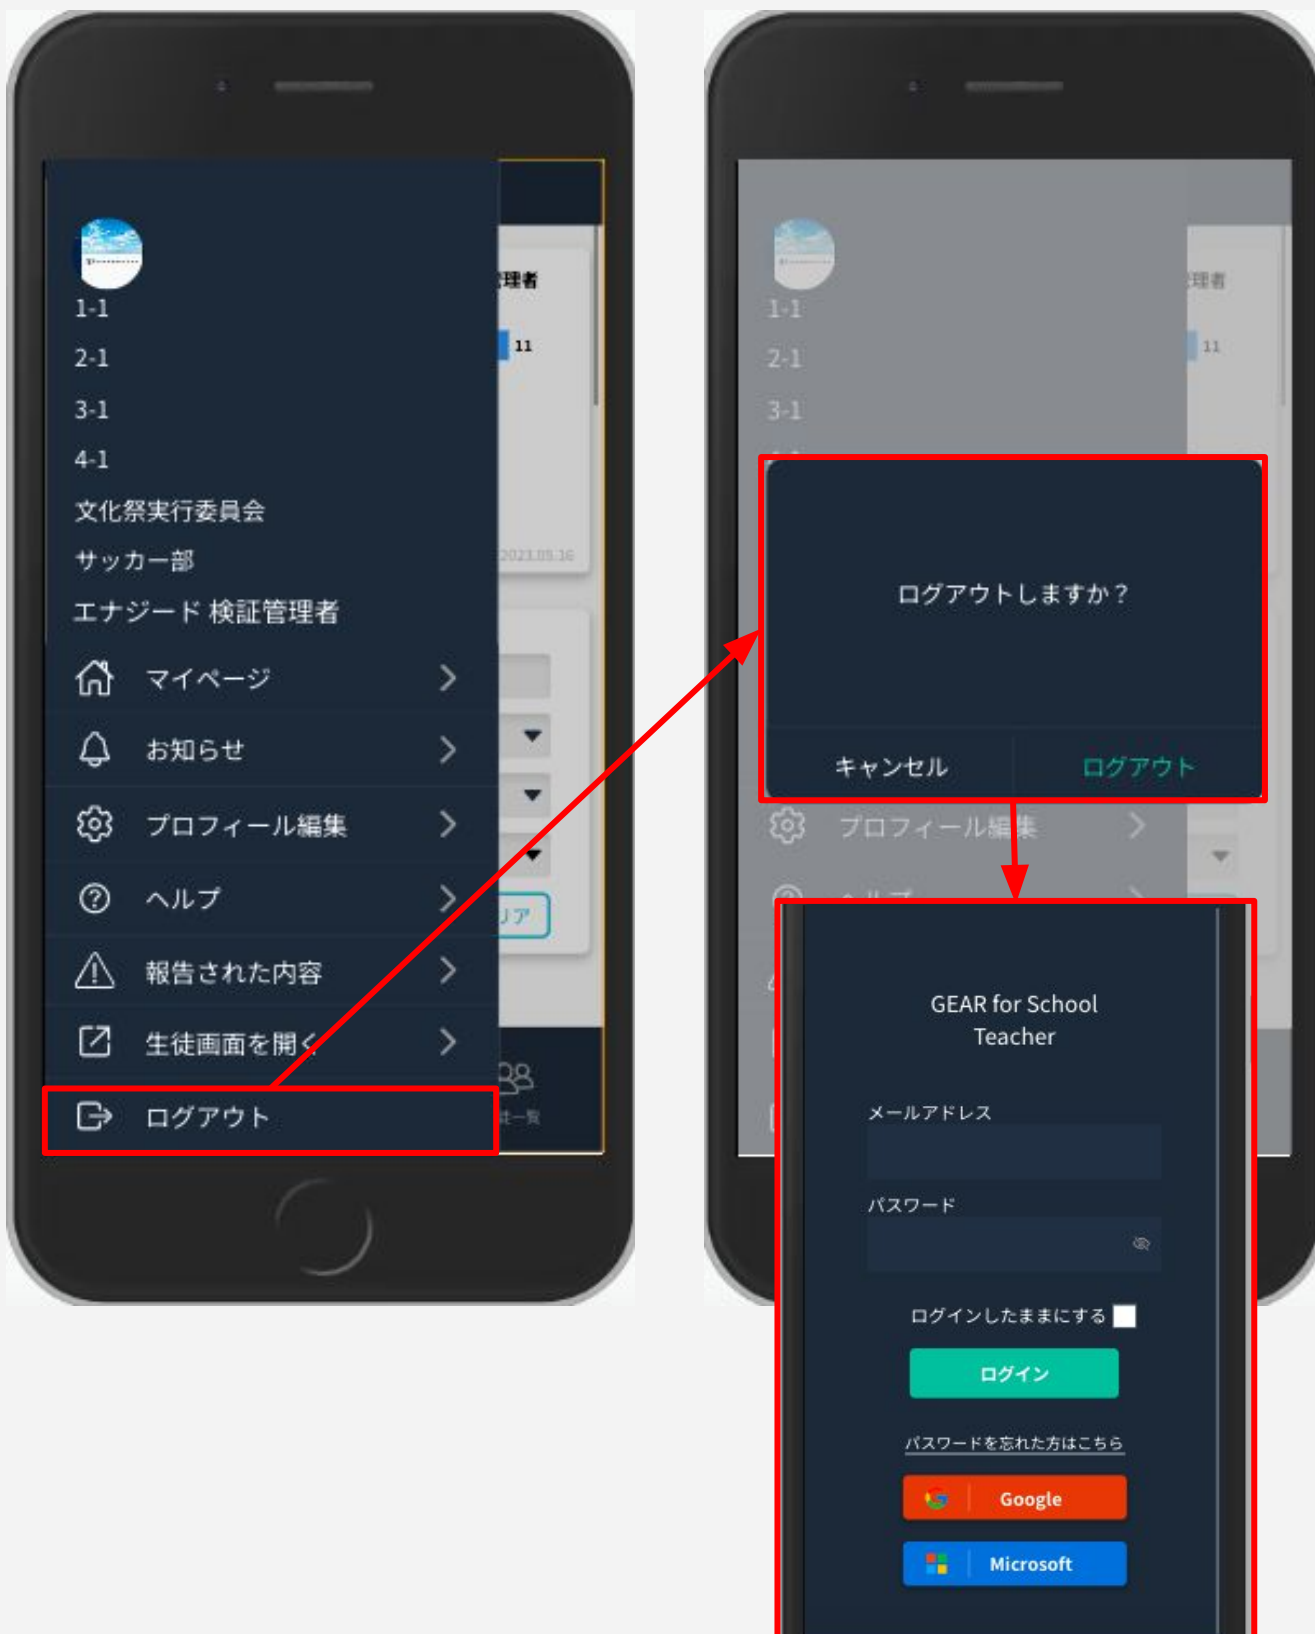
1-1
2-1
3-1
4-1
文化祭実行委員会
サッカー部
エナジード 検証管理者

マイページ
お知らせ
プロフィール編集
ヘルプ
報告された内容
生徒画面を開く
ログアウト

理者
11
2023.05.16
リア

1-1
2-1
3-1

ログアウトしますか？

キャンセル
ログアウト

プロフィール編集

GEAR for School
Teacher

メールアドレス

パスワード

ログインしたままにする

ログイン

パスワードを忘れた方はこちら

Google

Microsoft